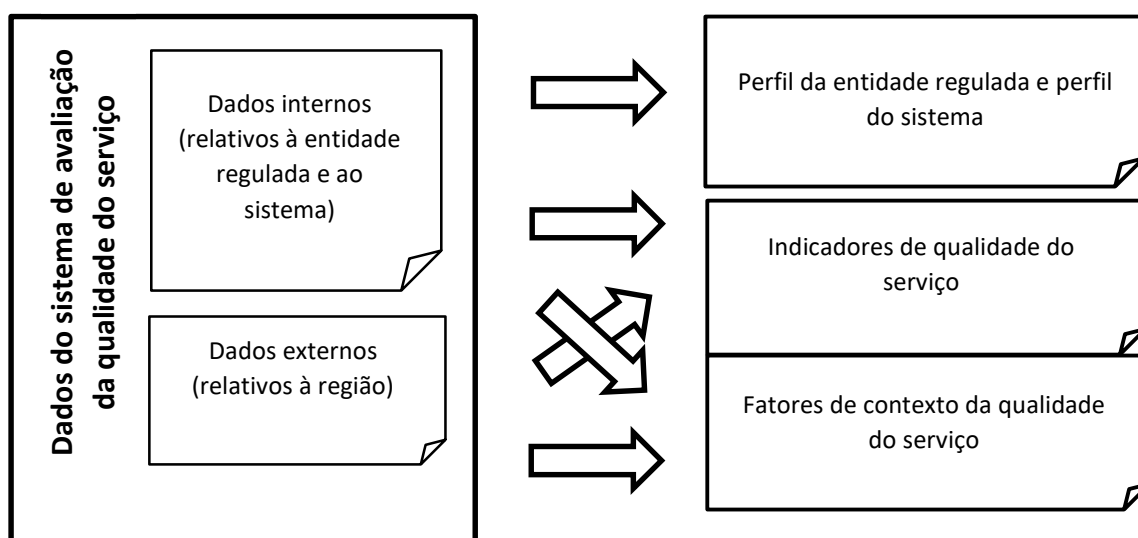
Dados do sistema de avaliação da qualidade do serviço

Dados internos (relativos à entidade regulada e ao sistema)

Dados externos (relativos à região)

Perfil da entidade regulada e perfil do sistema

Indicadores de qualidade do serviço

Fatores de contexto da qualidade do serviço